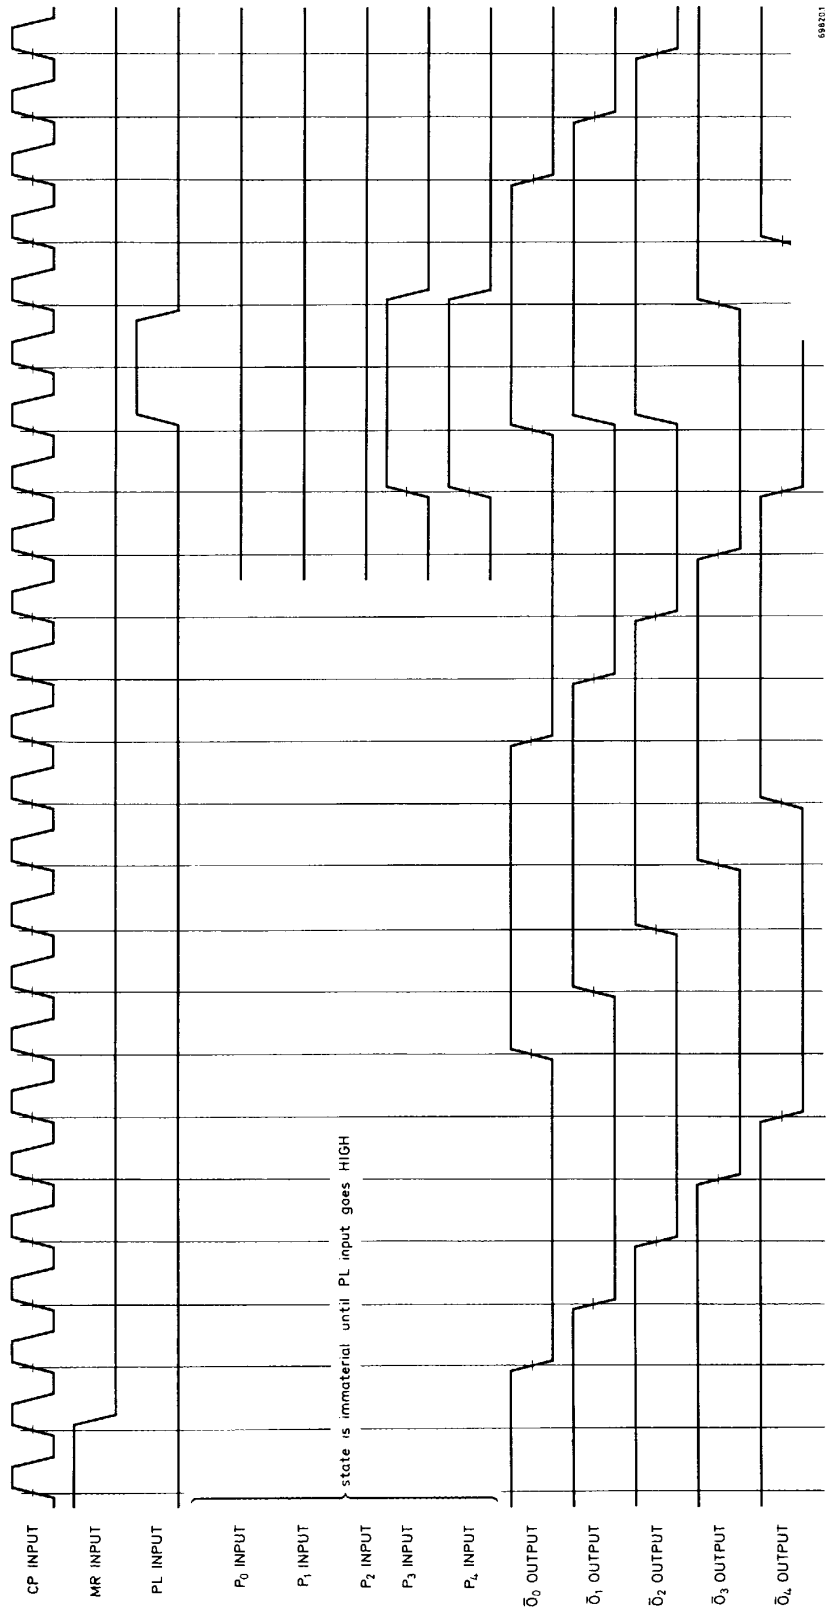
CP INPUT
$\overline{MR}$ INPUT
PL INPUT
$P_0$ INPUT
$P_1$ INPUT
$P_2$ INPUT
$P_3$ INPUT
$P_4$ INPUT
$\bar{O}_0$ OUTPUT
$\bar{O}_1$ OUTPUT
$\bar{O}_2$ OUTPUT
$\bar{O}_3$ OUTPUT
$\bar{O}_4$ OUTPUT

state is immaterial until PL input goes HIGH

698201